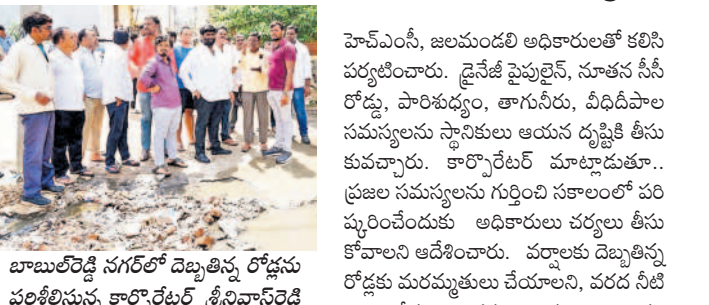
బాబుల్‌రెడ్డి నగర్‌లో దెబ్బతిన్న రోడ్లను పరిశీలిస్తున్న కార్పొరేటర్ శ్రీనివాస్‌రెడ్డి

హెచ్ఎంసీ, జలమండలి అధికారులతో కలిసి పర్యటించారు. డ్రైనేజీ పైపులైన్, నూతన సీసీ రోడ్డు, పారిశుధ్యం, తాగునీరు, వీధిదీపాల సమస్యలను స్థానికులు ఆయన దృష్టికి తీసుకువచ్చారు. కార్పొరేటర్ మాట్లాడుతూ.. ప్రజల సమస్యలను గుర్తించి సకాలంలో పరిష్కరించేందుకు అధికారులు చర్యలు తీసుకోవాలని ఆదేశించారు. వర్షాలకు దెబ్బతిన్న రోడ్లకు మరమ్మతులు చేయాలని, వరద నీటి